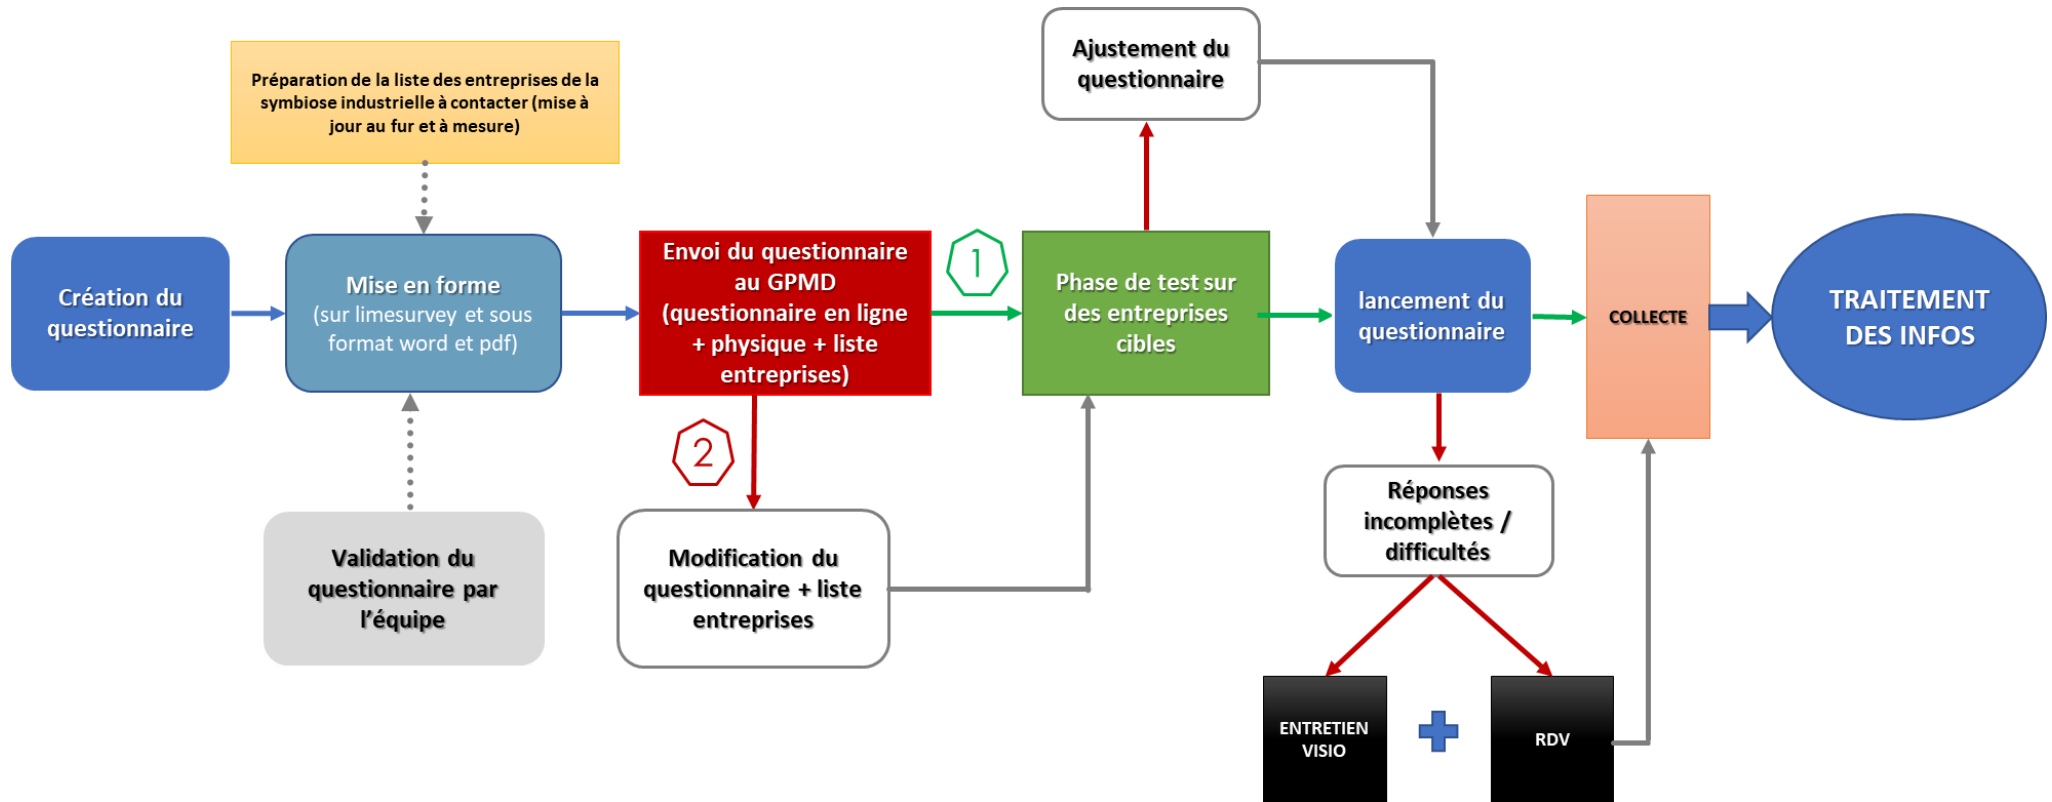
Préparation de la liste des entreprises de la symbiose industrielle à contacter (mise à jour au fur et à mesure)

Ajustement du questionnaire

Création du questionnaire

Mise en forme (sur limesurvey et sous format word et pdf)

Envoi du questionnaire au GPMD (questionnaire en ligne + physique + liste entreprises)

1

Phase de test sur des entreprises cibles

lancement du questionnaire

COLLECTE

TRAITEMENT DES INFOS

2

Validation du questionnaire par l'équipe

Modification du questionnaire + liste entreprises

Réponses incomplètes / difficultés

ENTRETIEN VISIO

RDV